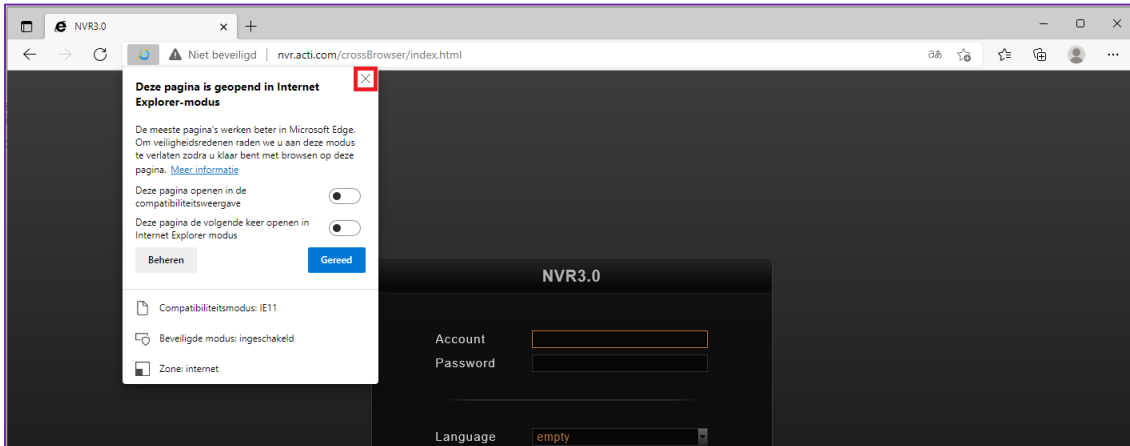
NVR3.0

Niet beveiligd nvr.acti.com/crossBrowser/index.html

Deze pagina is geopend in Internet Explorer-modus

De meeste pagina's werken beter in Microsoft Edge. Om veiligheidsredenen raden we u aan deze modus te verlaten zodra u klaar bent met browsen op deze pagina. Meer informatie

Deze pagina openen in de compatibiliteitsweergave

Deze pagina de volgende keer openen in Internet Explorer modus

Beheren

Gereed

Compatibiliteitsmodus: IE11

Beveiligde modus: ingeschakeld

Zone: internet

NVR3.0

Account

Password

Language empty